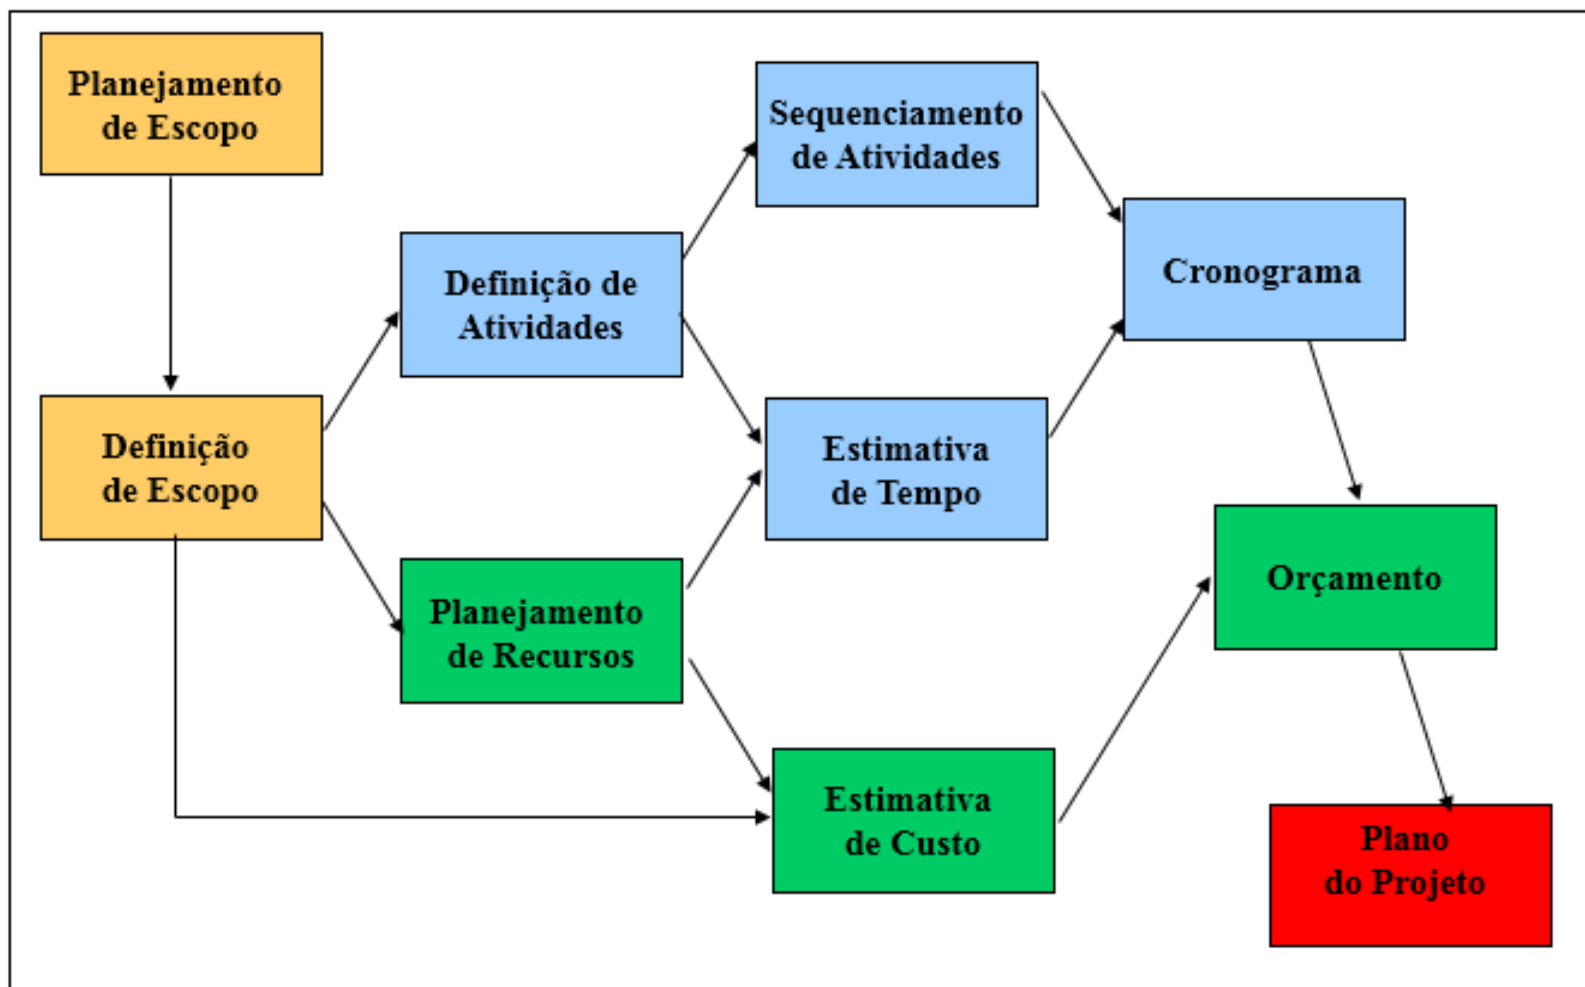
Planejamento de Escopo

Definição de Escopo

Definição de Atividades

Planejamento de Recursos

Sequenciamento de Atividades

Estimativa de Tempo

Estimativa de Custo

Cronograma

Orçamento

Plano do Projeto